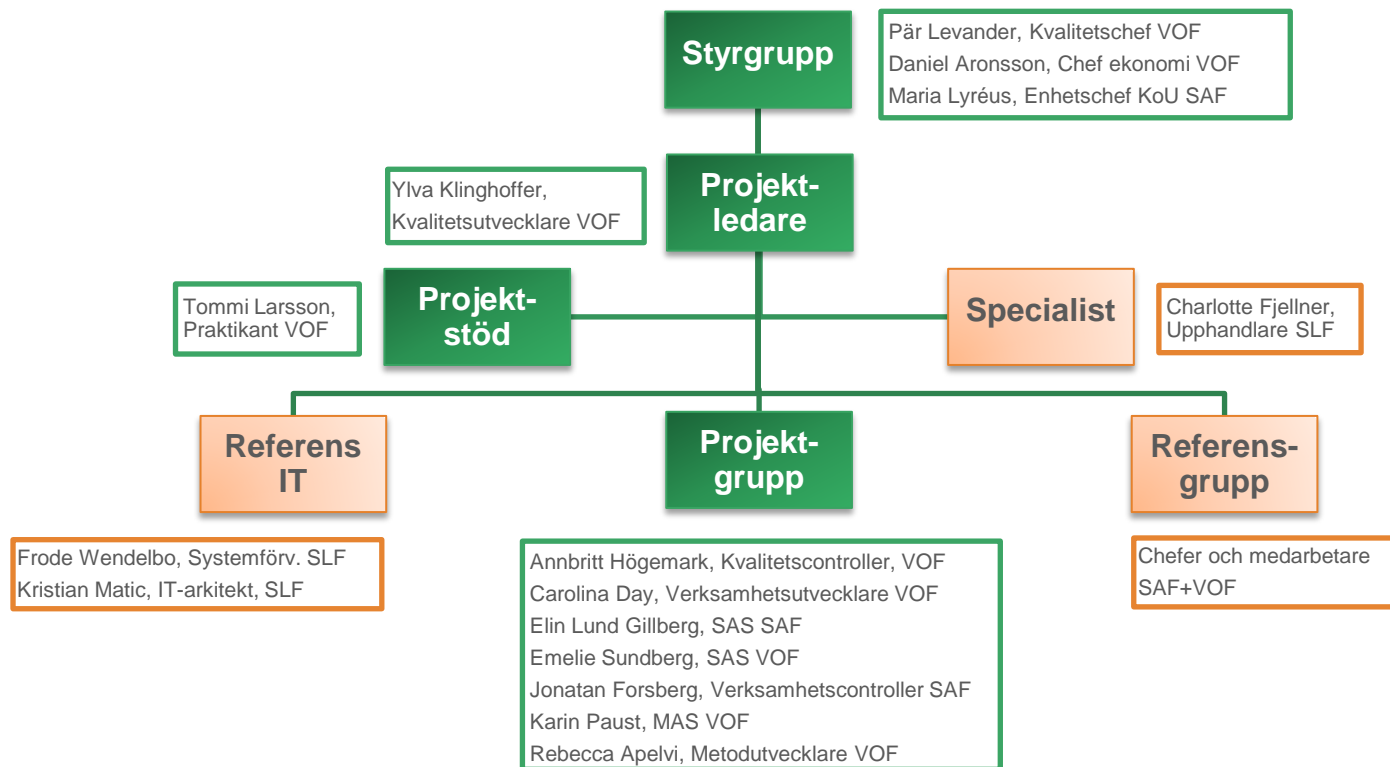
Styrgrupp

Pär Levander, Kvalitetschef VOF
Daniel Aronsson, Chef ekonomi VOF
Maria Lyréus, Enhetschef KoU SAF

Ylva Klinghoffer, Kvalitetsutvecklare VOF

Projektledare

Tommi Larsson, Praktikant VOF

Projektstöd

Specialist

Charlotte Fjellner, Upphandlare SLF

Referens IT

Projektgrupp

Referensgrupp

Frode Wendelbo, Systemförv. SLF
Kristian Matic, IT-arkitekt, SLF

Annbritt Högemark, Kvalitetscontroller, VOF
Carolina Day, Verksamhetsutvecklare VOF
Elin Lund Gillberg, SAS SAF
Emelie Sundberg, SAS VOF
Jonatan Forsberg, Verksamhetscontroller SAF
Karin Paust, MAS VOF
Rebecca Apelvi, Metodutvecklare VOF

Chefer och medarbetare SAF+VOF